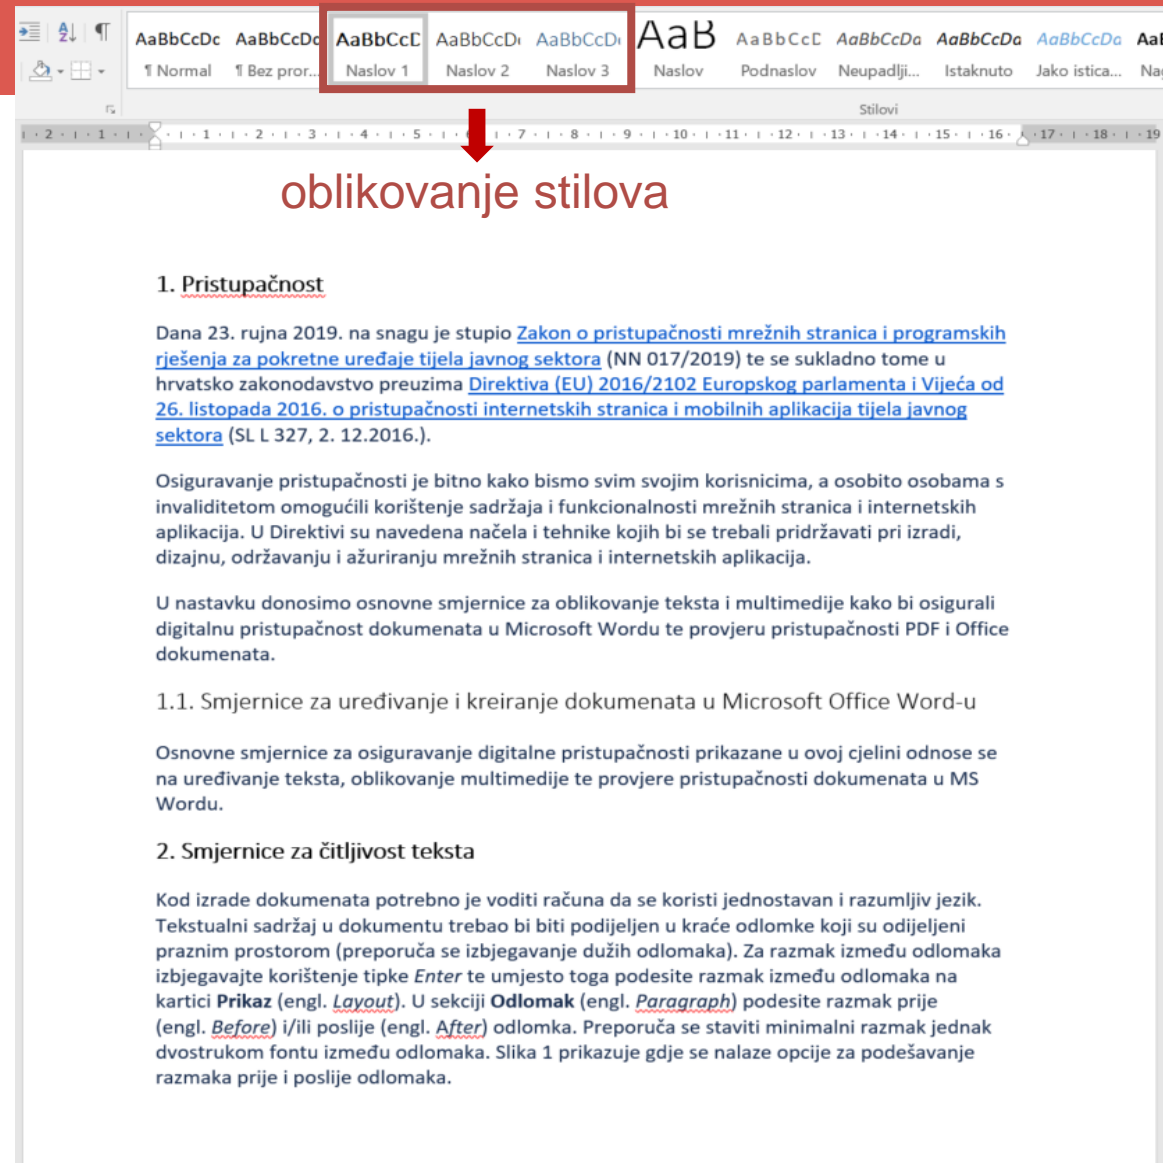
AaBbCcDc AaBbCcDc AaBbCcD AaBbCcD AaBbCcD AaB AaBbCcD AaBbCcDa AaBbCcDa AaBbCcDa AaI

¶ Normal ¶ Bez pror... Naslov 1 Naslov 2 Naslov 3 Naslov Podnaslov Neupadlji... Istaknuto Jako istica... Na

Stilovi

oblikovanje stilova

1. Pristupačnost

Dana 23. rujna 2019. na snagu je stupio Zakon o pristupačnosti mrežnih stranica i programskih rješenja za pokretne uređaje tijela javnog sektora (NN 017/2019) te se sukladno tome u hrvatsko zakonodavstvo preuzima Direktiva (EU) 2016/2102 Europskog parlamenta i Vijeća od 26. listopada 2016. o pristupačnosti internetskih stranica i mobilnih aplikacija tijela javnog sektora (SL L 327, 2. 12.2016.).

Osiguravanje pristupačnosti je bitno kako bismo svim svojim korisnicima, a osobito osobama s invaliditetom omogućili korištenje sadržaja i funkcionalnosti mrežnih stranica i internetskih aplikacija. U Direktivi su navedena načela i tehnike kojih bi se trebali pridržavati pri izradi, dizajnu, održavanju i ažuriranju mrežnih stranica i internetskih aplikacija.

U nastavku donosimo osnovne smjernice za oblikovanje teksta i multimedije kako bi osigurali digitalnu pristupačnost dokumenata u Microsoft Wordu te provjeru pristupačnosti PDF i Office dokumenata.

1.1. Smjernice za uređivanje i kreiranje dokumenata u Microsoft Office Word-u

Osnovne smjernice za osiguravanje digitalne pristupačnosti prikazane u ovoj cjelini odnose se na uređivanje teksta, oblikovanje multimedije te provjere pristupačnosti dokumenata u MS Wordu.

2. Smjernice za čitljivost teksta

Kod izrade dokumenata potrebno je voditi računa da se koristi jednostavan i razumljiv jezik. Tekstualni sadržaj u dokumentu trebao bi biti podijeljen u kraće odlomke koji su odijeljeni praznim prostorom (preporuča se izbjegavanje dužih odlomaka). Za razmak između odlomaka izbjegavajte korištenje tipke Enter te umjesto toga podesite razmak između odlomaka na kartici Prikaz (engl. Layout). U sekciji Odlomak (engl. Paragraph) podesite razmak prije (engl. Before) i/ili poslije (engl. After) odlomka. Preporuča se staviti minimalni razmak jednak dvostrukom fontu između odlomaka. Slika 1 prikazuje gdje se nalaze opcije za podešavanje razmaka prije i poslije odlomaka.